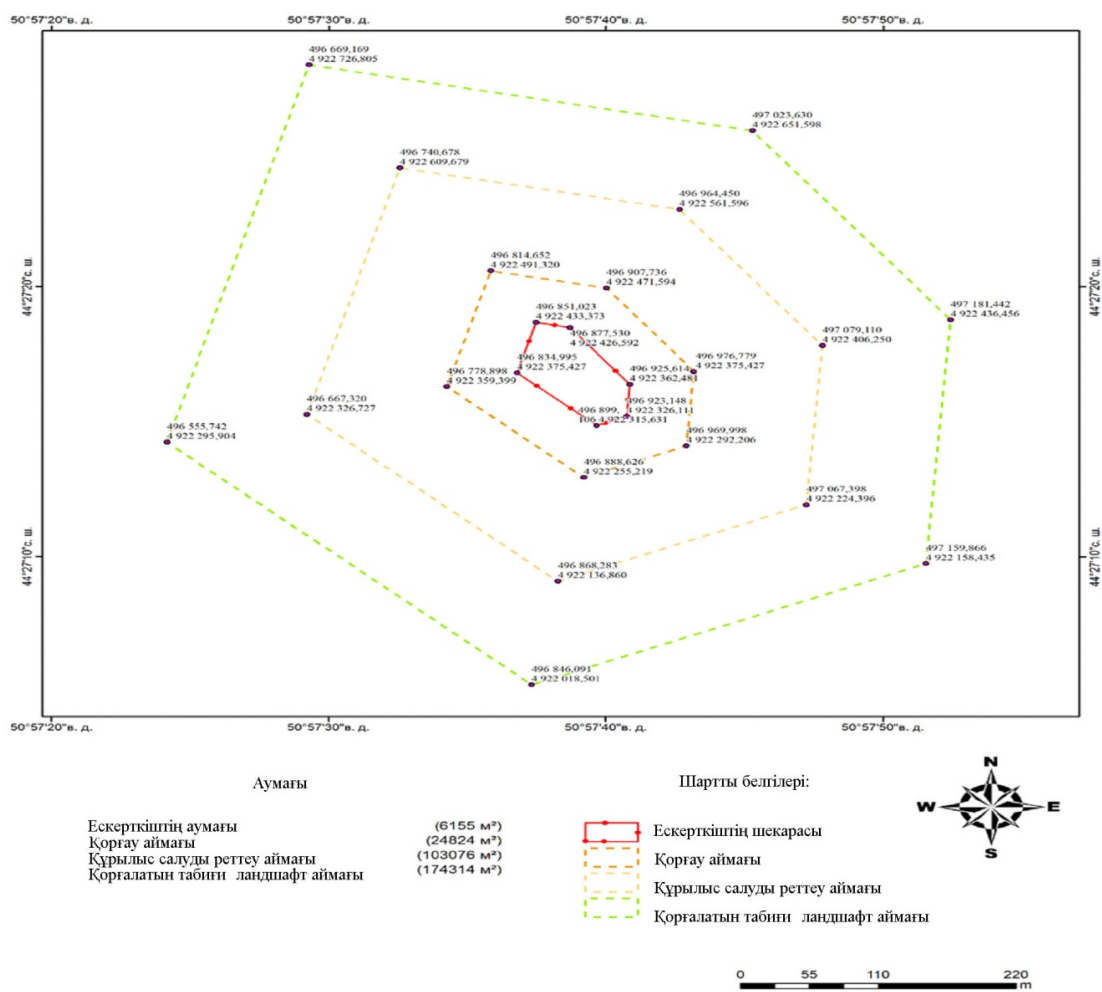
50°57'20"в. д.
50°57'30"в. д.
50°57'40"в. д.
50°57'50"в. д.

44°27'20"с. ш.
44°27'10"с. ш.
44°27'20"с. ш.
44°27'10"с. ш.

496 669,169
4 922 726,805

497 023,630
4 922 651,598

496 740,678
4 922 609,679

496 964,450
4 922 561,596

496 814,652
4 922 491,320

496 907,736
4 922 471,594

497 181,442
4 922 436,456

496 851,023
4 922 433,373

496 877,530
4 922 426,592

497 079,110
4 922 406,250

496 834,995
4 922 375,427

496 976,779
4 922 375,427

496 925,614
4 922 362,481

496 778,898
4 922 359,399

496 923,148
4 922 326,111

496 667,320
4 922 326,727

496 899,
106 4 922 315,631

496 555,742
4 922 295,904

496 969,998
4 922 292,206

496 888,626
4 922 255,219

497 067,398
4 922 224,396

497 159,866
4 922 158,435

496 868,283
4 922 136,860

496 846,091
4 922 018,501

50°57'20"в. д.
50°57'30"в. д.
50°57'40"в. д.
50°57'50"в. д.

Аумағы

Ескерткіштің аумағы (6155 м²)
Қорғау аймағы (24824 м²)
Құрылыс салуды реттеу аймағы (103076 м²)
Қорғалатын табиғи ландшафт аймағы (174314 м²)

Шартты белгілері:

Ескерткіштің шекарасы
Қорғау аймағы
Құрылыс салуды реттеу аймағы
Қорғалатын табиғи ландшафт аймағы

N
W
E
S

0 55 110 220
m